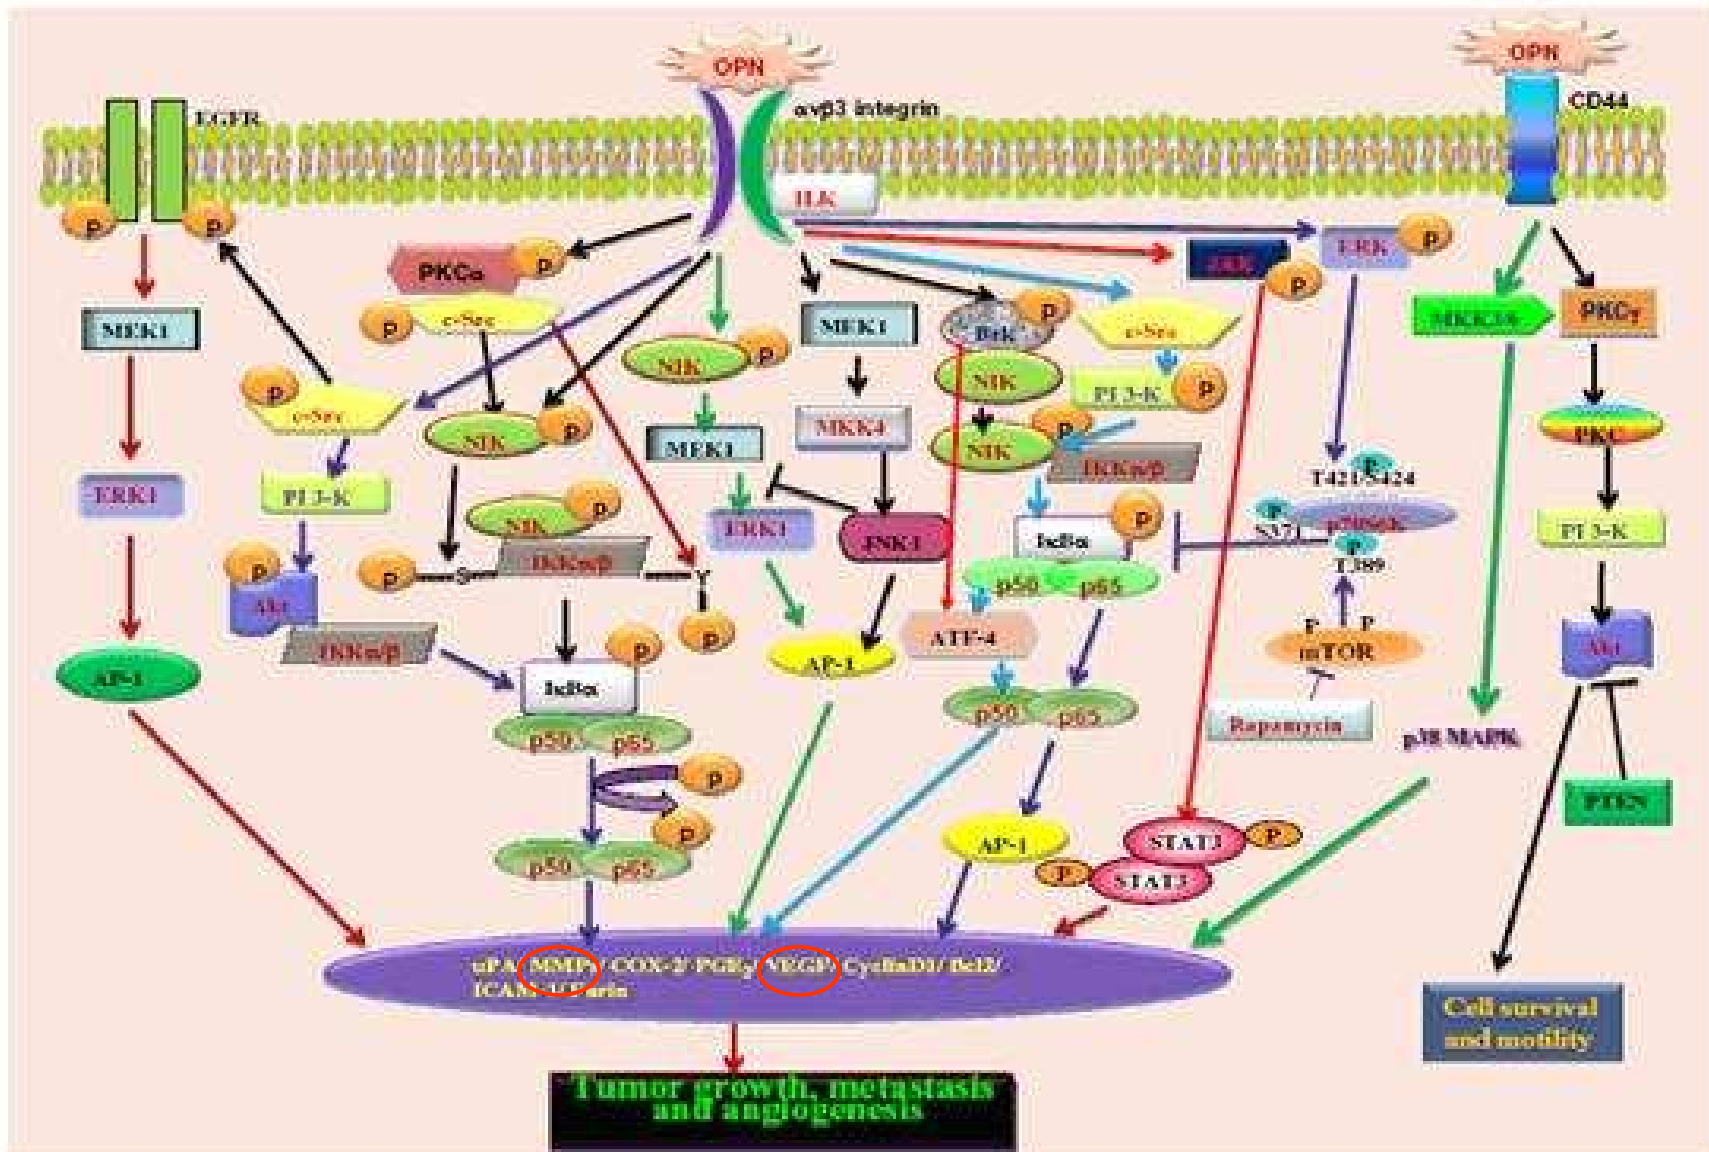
OPN

EGFR

αvβ3 integrin

OPN

CD44

ILK

P

P

PKCα

P

c-Src

P

MEK1

P

c-Src

NIK

P

NIK

P

MEK1

MKK4

Brk

P

NIK

c-Src

PI 3-K

P

NIK

P

IKKα/β

FAK

P

ERK

P

MKK3/6

PKCγ

PKC

PI 3-K

Akt

PTEN

ERK1

PI 3-K

P

Akt

IKKα/β

NIK

P

P

IKKα/β

P

MEK1

ERK1

JNK1

IκBα

P

p50

p65

ATF-4

T421/S424

P

N371

p70S6K

T389

P

P

mTOR

Rapamycin

P

AP-1

IκBα

P

p50

p65

P

P

p50

p65

AP-1

p50

p65

p38 MAPK

AP-1

STAT3

P

P

STAT3

uPA/ MMPs/ COX-2/ PGE2/ VEGF/ CyclinD1/ Bcl2/ ICAM/ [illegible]

Cell survival and motility

Tumor growth, metastasis and angiogenesis